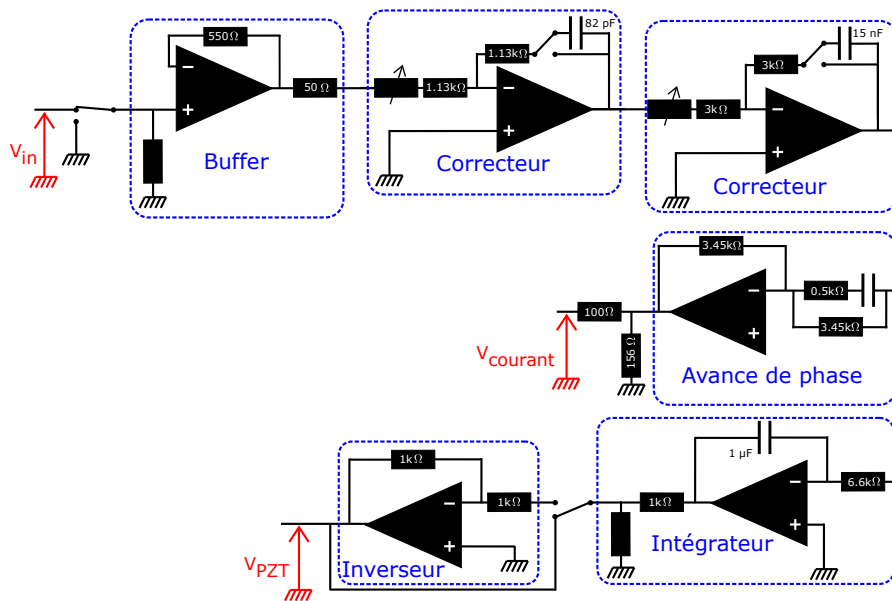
550Ω
−
+
50 Ω
Buffer
$V_{in}$
82 pF
1.13kΩ
1.13kΩ
−
+
Correcteur
15 nF
3kΩ
3kΩ
−
+
Correcteur
3.45kΩ
100Ω
−
+
0.5kΩ
3.45kΩ
156 Ω
$V_{courant}$
Avance de phase
1kΩ
−
+
1kΩ
Inverseur
$V_{PZT}$
1 μF
1kΩ
−
+
6.6kΩ
Intégrateur